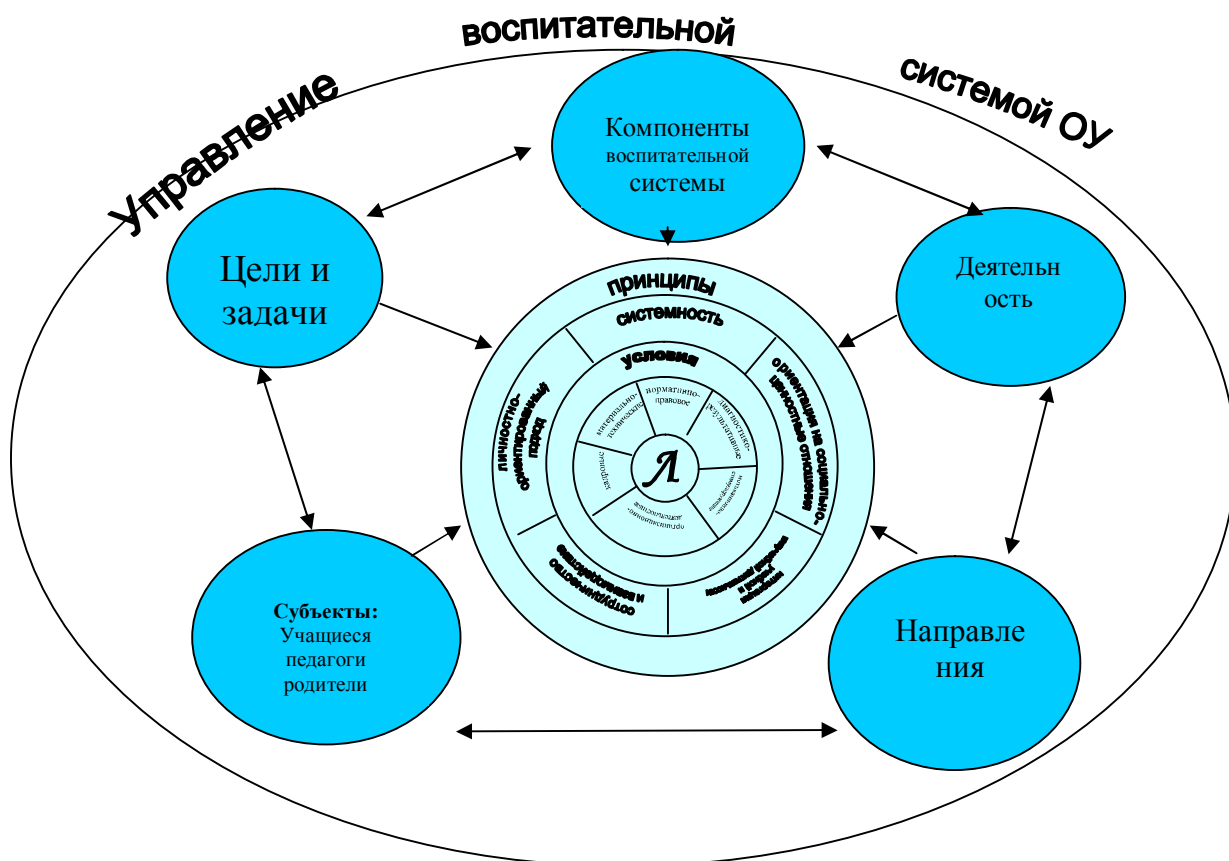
Управление
воспитательной
системой ОУ

Компоненты воспитательной системы

Цели и задачи

Деятельность

Субъекты:
Учащиеся
педагоги
родители

Направления

принципы
системность
ориентация на социально-ценностные отношения
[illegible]
сотрудничество и взаимодействие
личностно-ориентированный подход

условия
нормативно-правовое
диагностико-регулятивное
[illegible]
организационно-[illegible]
кадровое
материально-техническое

Л